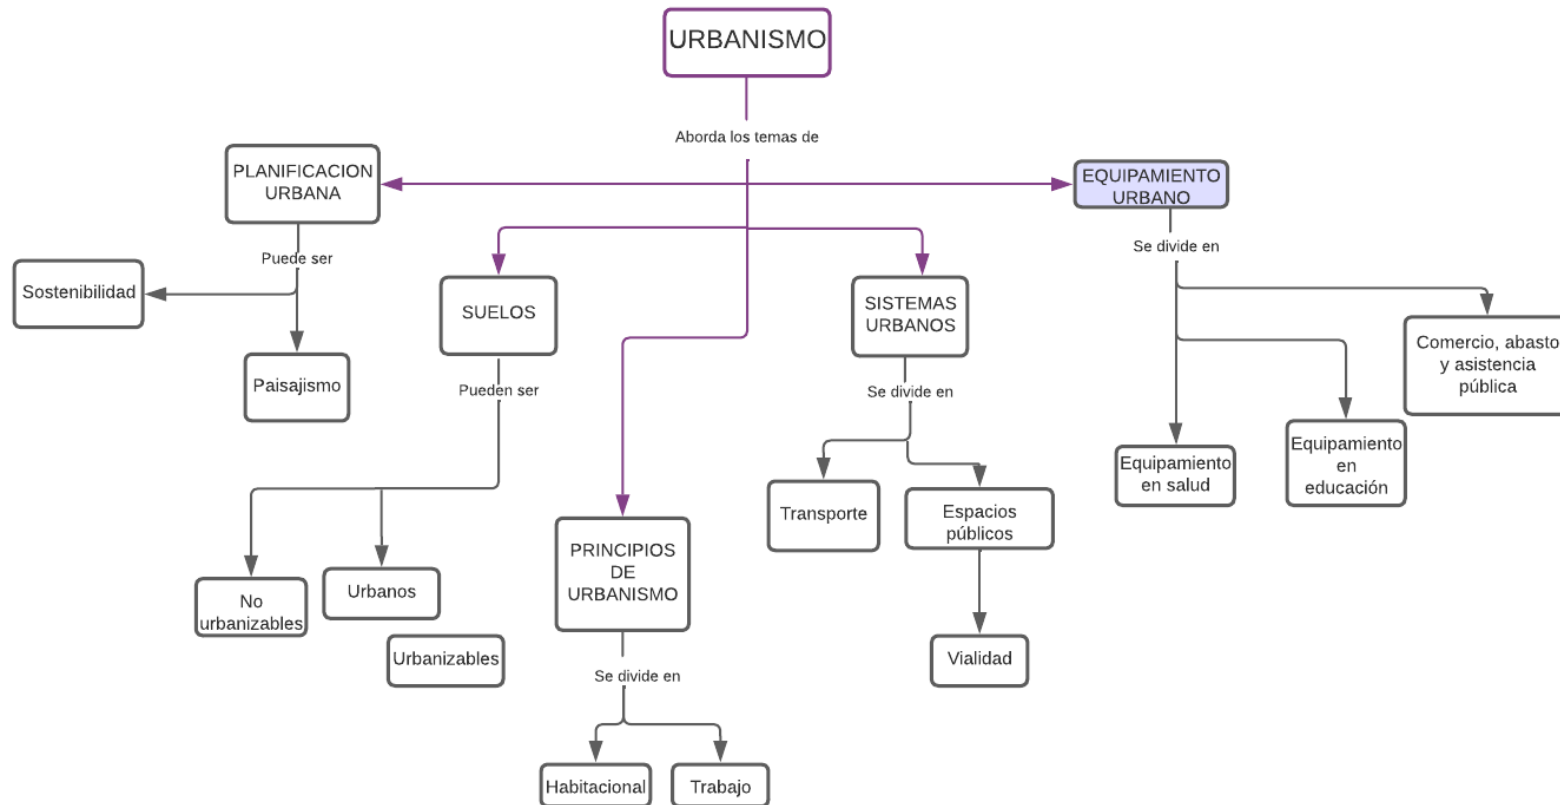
URBANISMO

Aborda los temas de

PLANIFICACION URBANA

EQUIPAMIENTO URBANO

Puede ser

Sostenibilidad

Paisajismo

SUELOS

Pueden ser

No urbanizables

Urbanos

Urbanizables

PRINCIPIOS DE URBANISMO

Se divide en

Habitacional

Trabajo

SISTEMAS URBANOS

Se divide en

Transporte

Espacios públicos

Vialidad

Se divide en

Equipamiento en salud

Equipamiento en educación

Comercio, abasto y asistencia pública